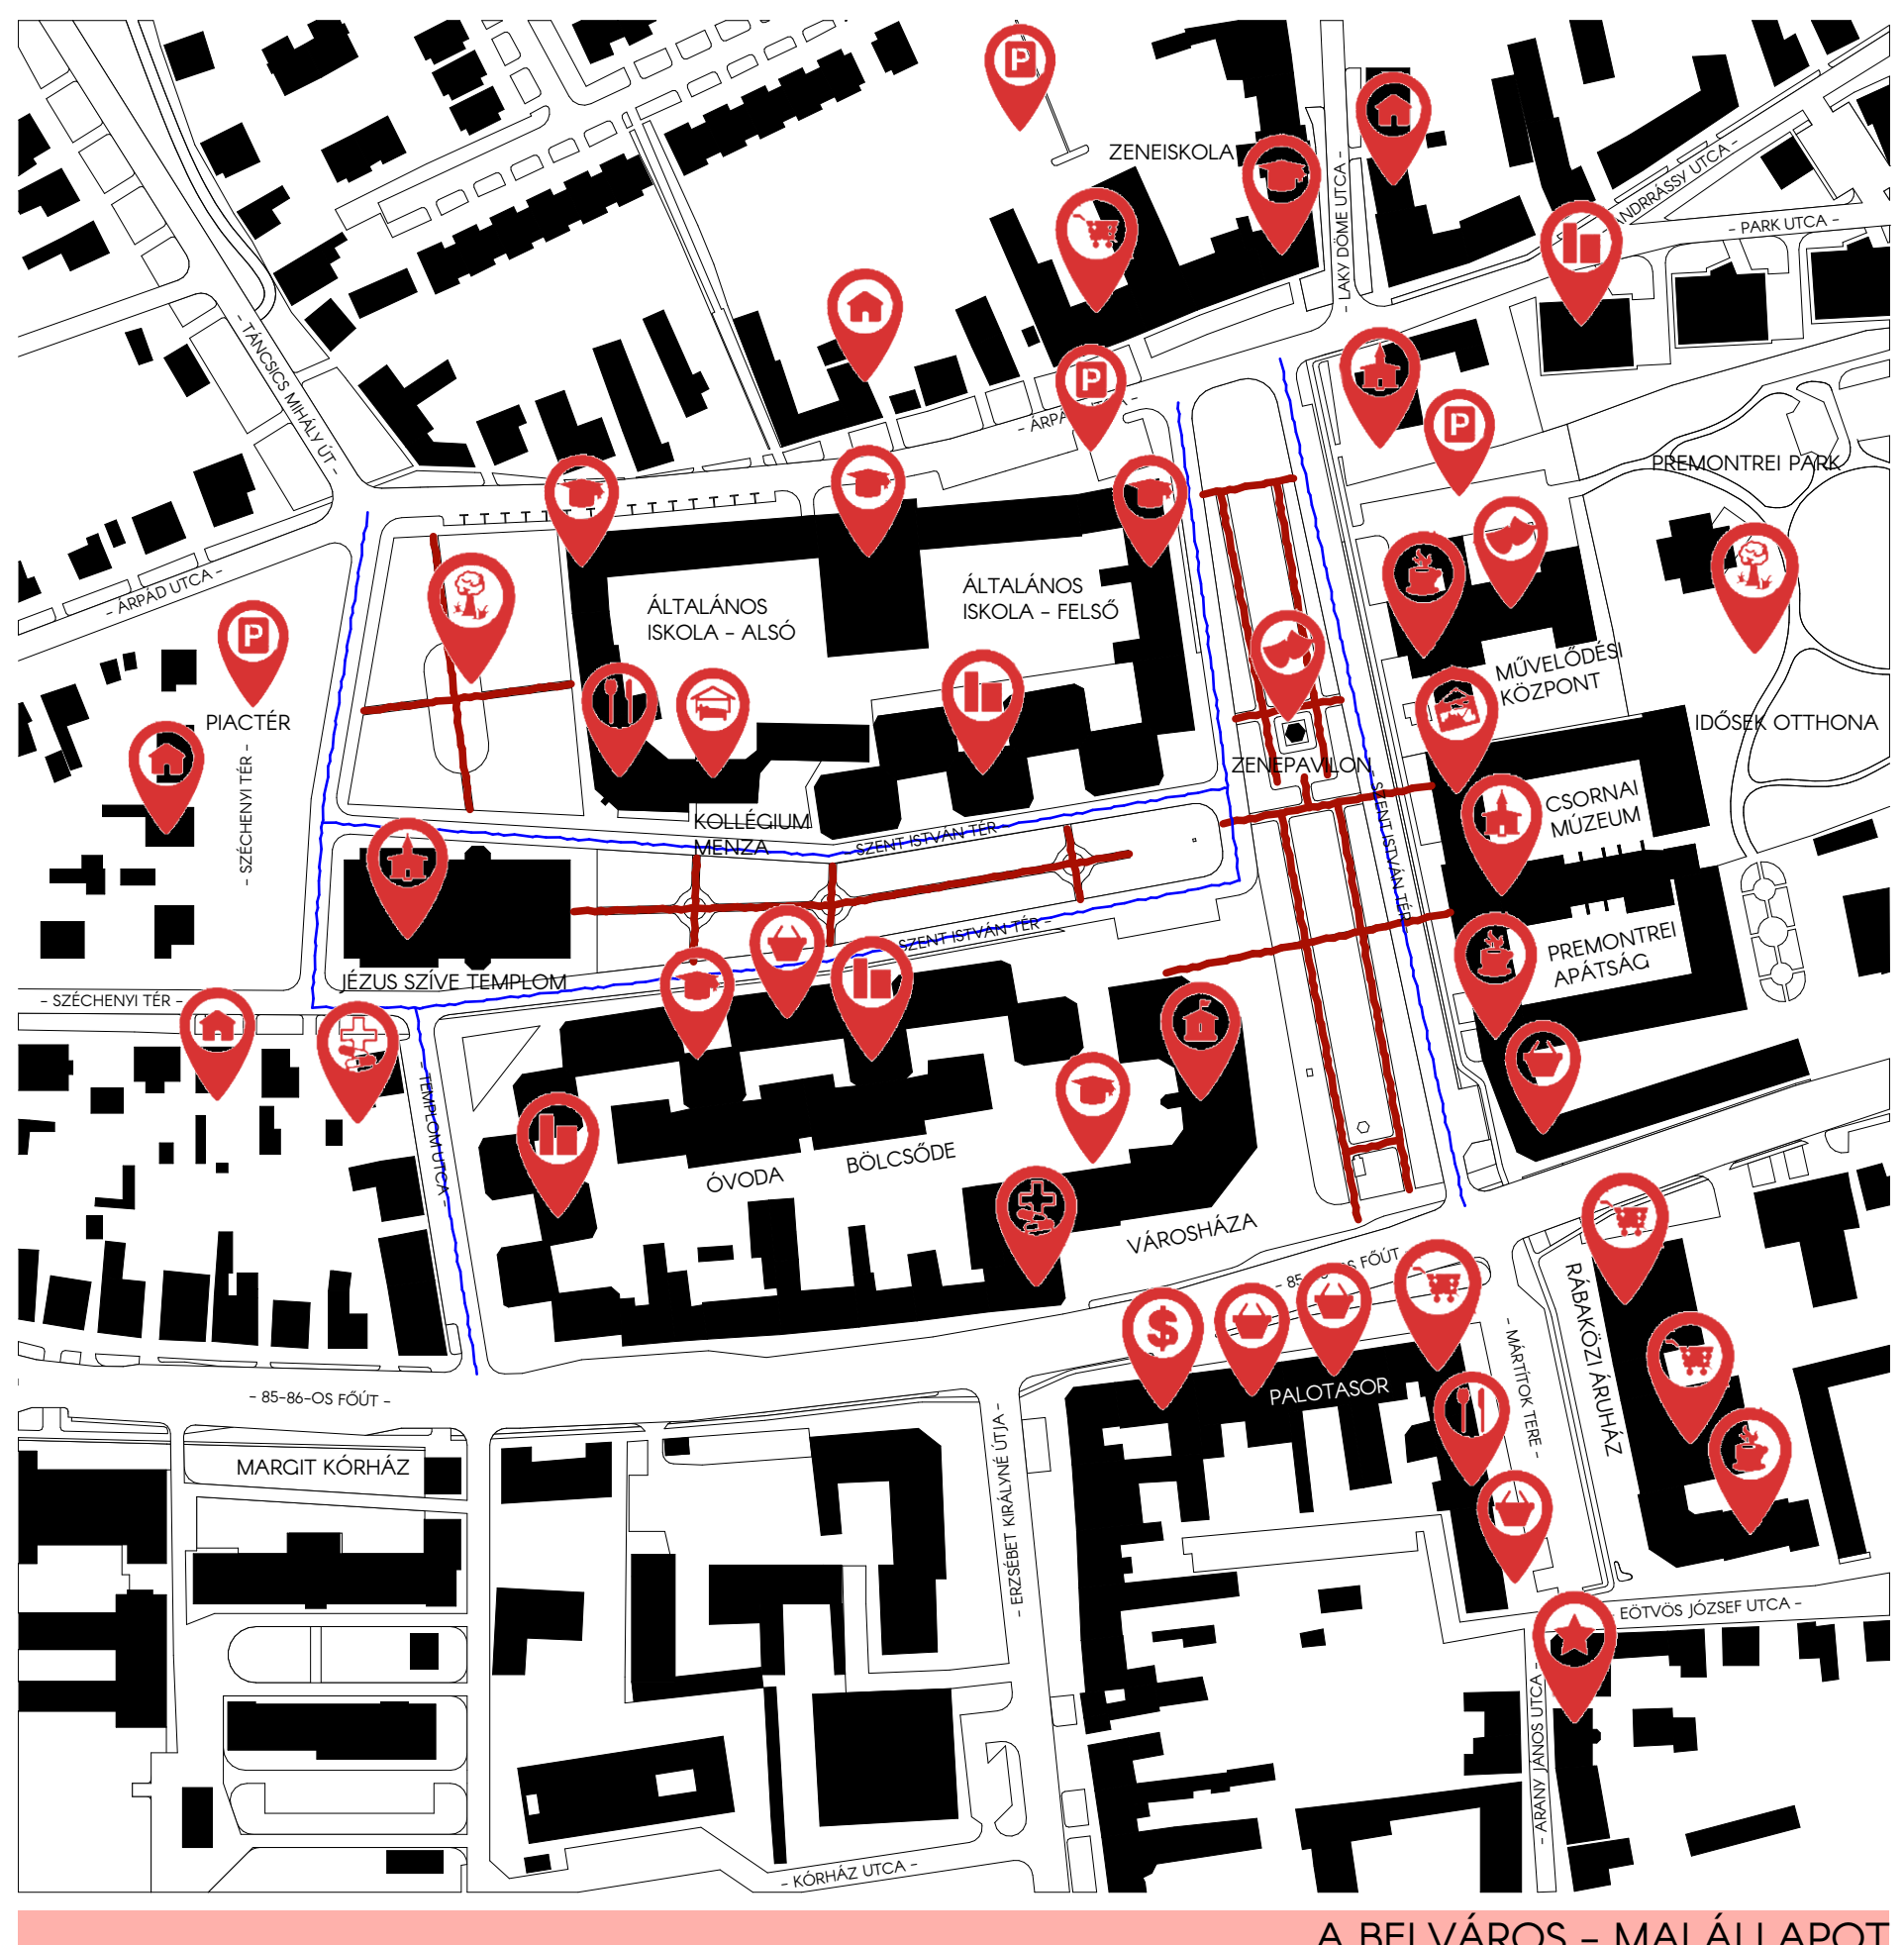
ZENEISKOLA
- LAKY DÖME UTCA -
- ANDRÁSSY UTCA -
- PARK UTCA -
- TÁNCSICS MIHÁLY ÚT -
- ÁRPÁD UTCA -
PREMONTREI PARK
- ÁRPÁD UTCA -
ÁLTALÁNOS ISKOLA - ALSÓ
ÁLTALÁNOS ISKOLA - FELSŐ
PIACTÉR
MŰVELŐDÉSI KÖZPONT
IDŐSEK OTTHONA
- SZÉCHENYI TÉR -
ZENEPAVILON
KOLLÉGIUM
MENZA
SZENT ISTVÁN TÉR
CSORNAI MÚZEUM
SZENT ISTVÁN TÉR
JÉZUS SZÍVE TEMPLOM
SZENT ISTVÁN TÉR
PREMONTREI APÁTSÁG
- SZÉCHENYI TÉR -
TEMPLOM UTCA
ÓVODA
BÖLCSŐDE
VÁROSHÁZA
- 85-86-OS FŐÚT
RÁBAKÖZI ÁRUHÁZ
- MÁRTÍROK TERE -
PALOTASOR
- 85-86-OS FŐÚT -
MARGIT KÓRHÁZ
- ERZSÉBET KIRÁLYNÉ ÚTJA -
EÖTVÖS JÓZSEF UTCA -
- ARANY JÁNOS UTCA -
- KÓRHÁZ UTCA -
A BELVÁROS - MAI ÁLLAPOT